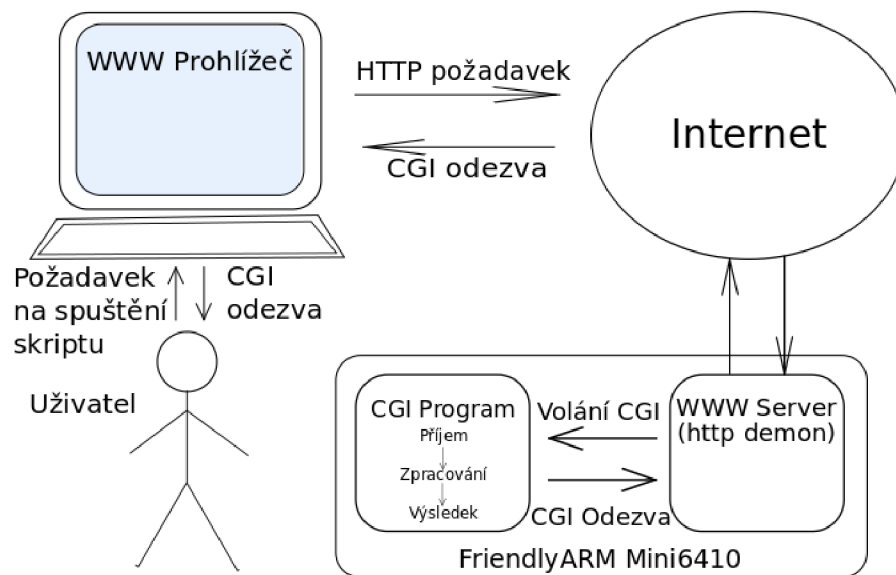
WWW Prohlížeč

HTTP požadavek

CGI odezva

Internet

Požadavek na spuštění skriptu

CGI odezva

Uživatel

CGI Program
Příjem
Zpracování
Výsledek

Volání CGI

CGI Odezva

WWW Server (http demon)

FriendlyARM Mini6410